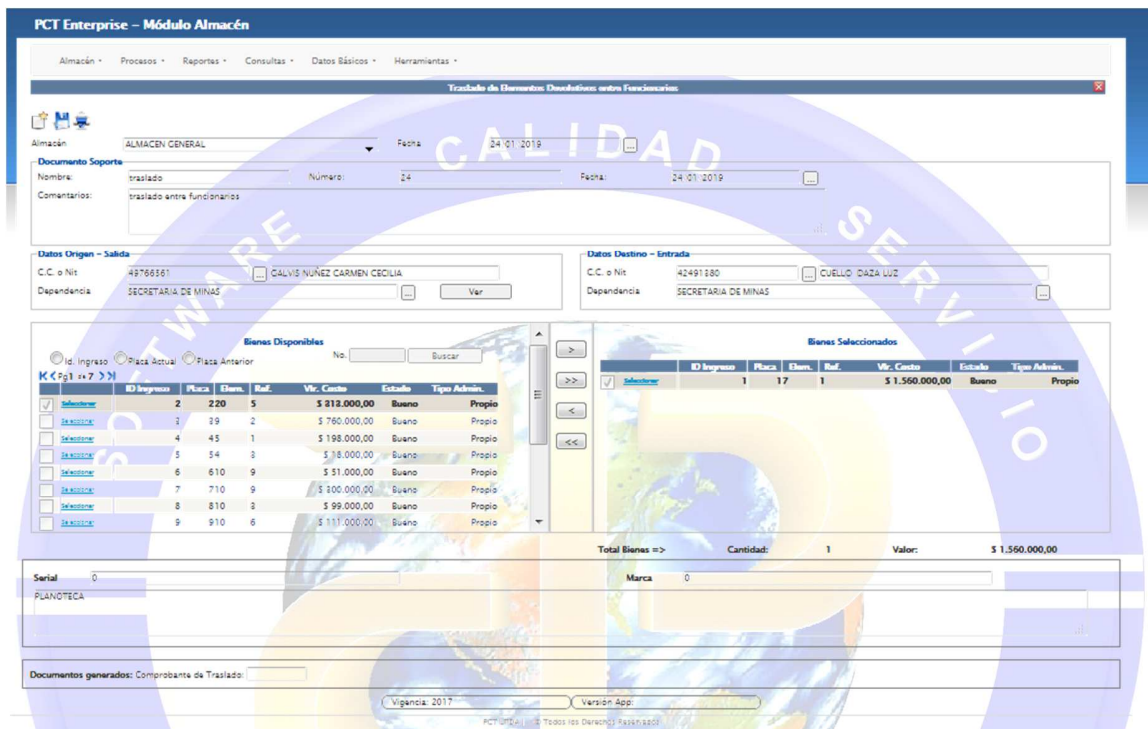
PCT Enterprise – Módulo Almacén

Almacén ▾ Procesos ▾ Reportes ▾ Consultas ▾ Datos Básicos ▾ Herramientas ▾

Traslado de Elementos Devolutivos entre Funcionarios

Almacén ALMACEN GENERAL Fecha 24/01/2019

Documento Soporte
Nombre: traslado Número: 24 Fecha: 24/01/2019
Comentarios: traslado entre funcionarios

Datos Origen - Salida
C.C. o Nit 49766561 CALVIS NUÑEZ CARMEN CECILIA
Dependencia SECRETARIA DE MINAS Ver

Datos Destino - Entrada
C.C. o Nit 42491380 CUELLO DAZA LUZ
Dependencia SECRETARIA DE MINAS

Bienes Disponibles
Id. Ingreso Placa Actual Placa Anterior No. Buscar
Pg1 de 7

| | ID Ingreso | Placa | Elem. | Ref. | Vlr. Costo | Estado | Tipo Admin. |
|---|---|---|---|---|---|---|---|
| Seleccionar | 2 | 220 | 5 | | $ 312.000,00 | Bueno | Propio |
| Seleccionar | 3 | 39 | 2 | | $ 760.000,00 | Bueno | Propio |
| Seleccionar | 4 | 45 | 1 | | $ 198.000,00 | Bueno | Propio |
| Seleccionar | 5 | 54 | 3 | | $ 18.000,00 | Bueno | Propio |
| Seleccionar | 6 | 610 | 9 | | $ 51.000,00 | Bueno | Propio |
| Seleccionar | 7 | 710 | 9 | | $ 300.000,00 | Bueno | Propio |
| Seleccionar | 8 | 810 | 3 | | $ 99.000,00 | Bueno | Propio |
| Seleccionar | 9 | 910 | 6 | | $ 111.000,00 | Bueno | Propio |

> >> < <<

Bienes Seleccionados

| | ID Ingreso | Placa | Elem. | Ref. | Vlr. Costo | Estado | Tipo Admin. |
|---|---|---|---|---|---|---|---|
| Seleccionar | 1 | 17 | 1 | | $ 1.560.000,00 | Bueno | Propio |

Total Bienes => Cantidad: 1 Valor: $ 1.560.000,00

Serial 0 Marca 0
PLANOTECA

Documentos generados: Comprobante de Traslado:

Vigencia: 2017 Versión App:
PCT LTDA | © Todos los Derechos Reservados

CALIDAD SERVICIO SOFTWARE